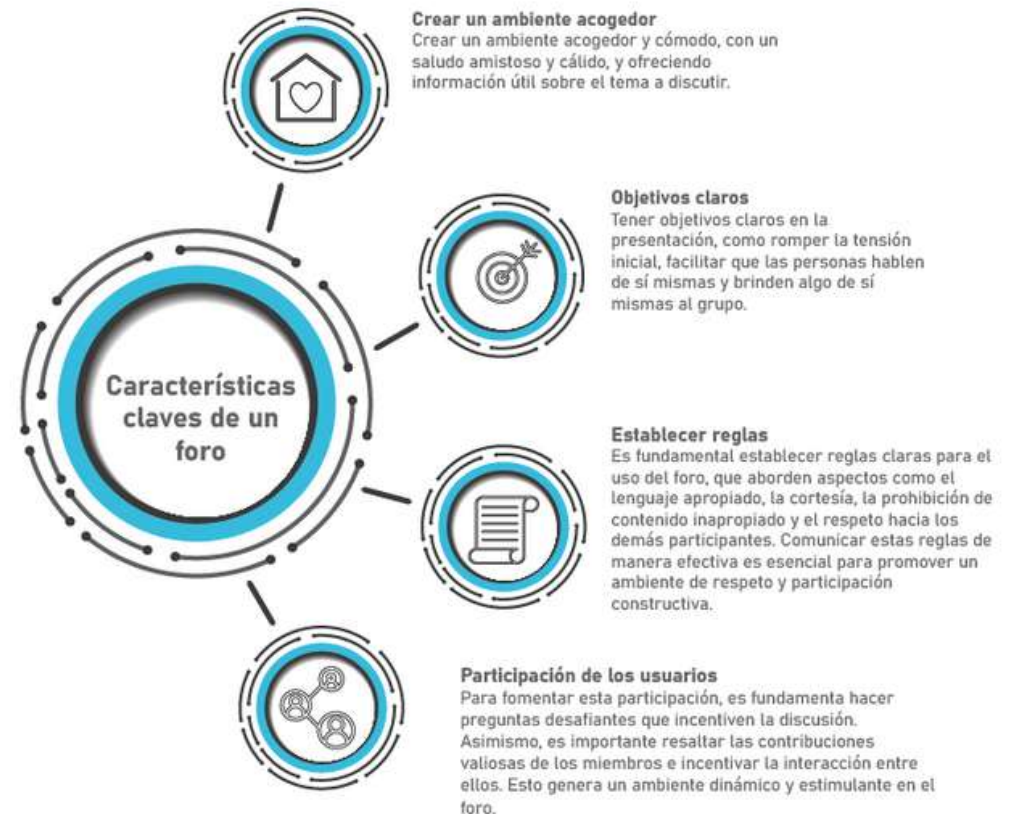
Características claves de un foro

Crear un ambiente acogedor
Crear un ambiente acogedor y cómodo, con un saludo amistoso y cálido, y ofreciendo información útil sobre el tema a discutir.

Objetivos claros
Tener objetivos claros en la presentación, como romper la tensión inicial, facilitar que las personas hablen de sí mismas y brinden algo de sí mismas al grupo.

Establecer reglas
Es fundamental establecer reglas claras para el uso del foro, que aborden aspectos como el lenguaje apropiado, la cortesía, la prohibición de contenido inapropiado y el respeto hacia los demás participantes. Comunicar estas reglas de manera efectiva es esencial para promover un ambiente de respeto y participación constructiva.

Participación de los usuarios
Para fomentar esta participación, es fundamenta hacer preguntas desafiantes que incentiven la discusión. Asimismo, es importante resaltar las contribuciones valiosas de los miembros e incentivar la interacción entre ellos. Esto genera un ambiente dinámico y estimulante en el foro.